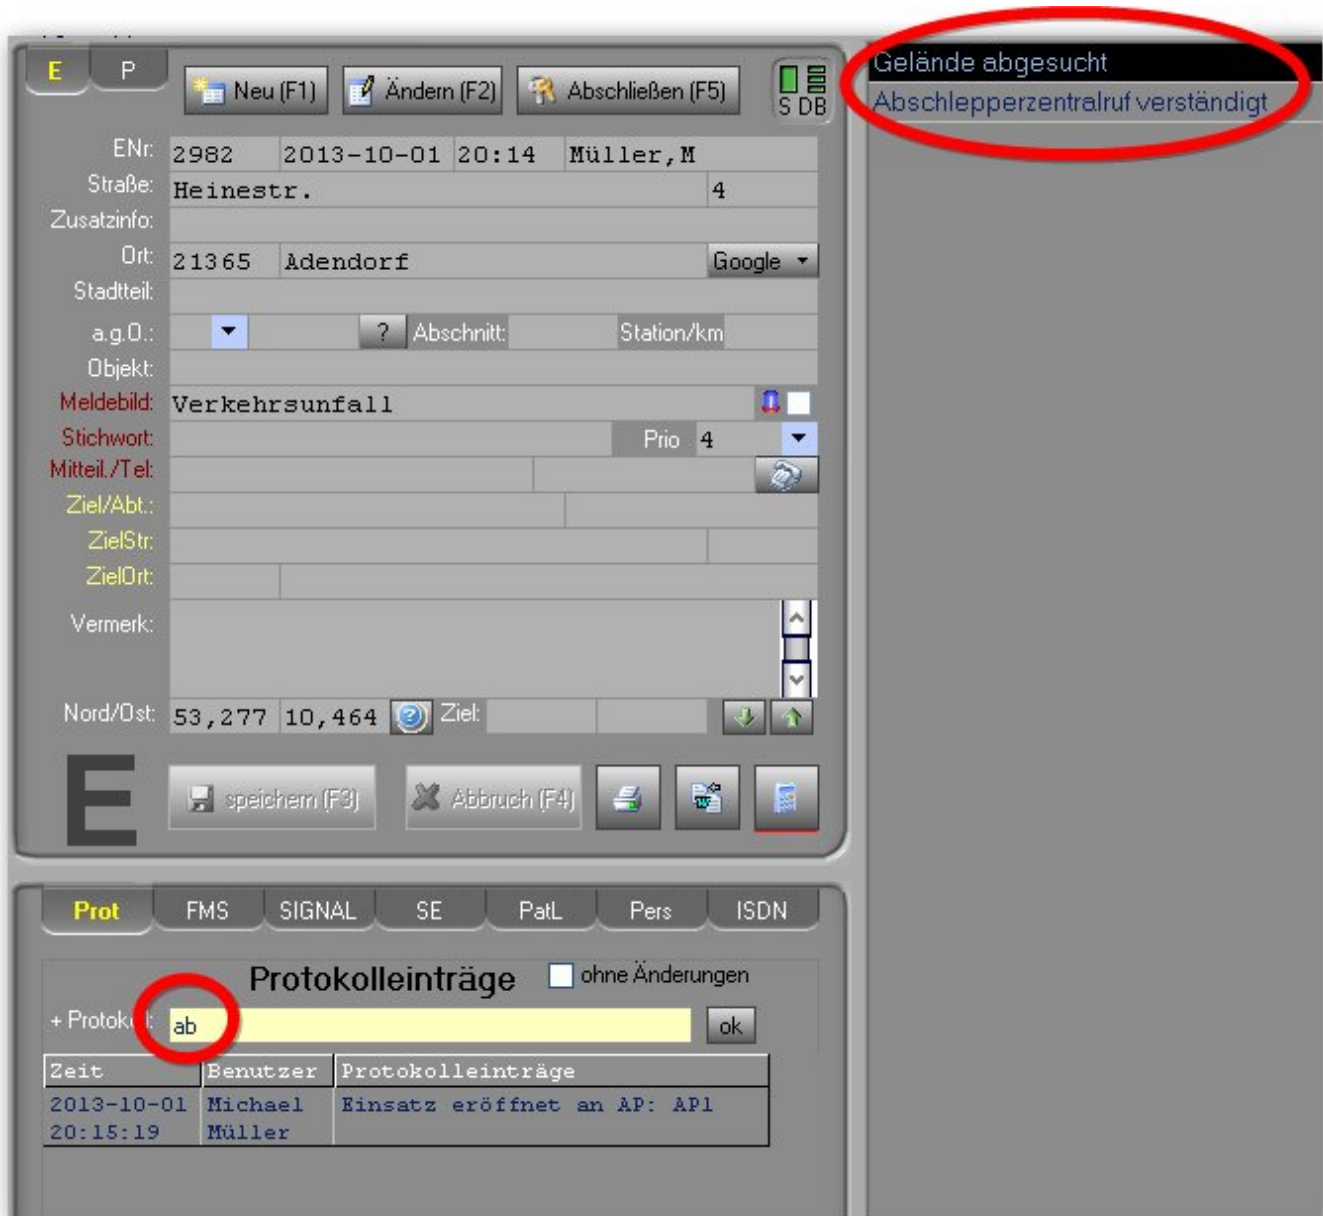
E P Neu (F1) Ändern (F2) Abschließen (F5) S DB

Gelände abgesucht
Abschlepperzentralruf verständigt

ENr: 2982 2013-10-01 20:14 Müller,M
Straße: Heinestr. 4
Zusatzinfo:
Ort: 21365 Adendorf Google
Stadtteil:
a.g.O.: ? Abschnitt: Station/km
Objekt:
Meldebild: Verkehrsunfall
Stichwort: Prio 4
Mitteil./Tel:
Ziel/Abt.:
ZielStr:
ZielOrt:
Vermerk:
Nord/Ost: 53,277 10,464 Ziel:

E speichern (F3) Abbruch (F4)

Prot FMS SIGNAL SE PatL Pers ISDN

Protokolleinträge ohne Änderungen
+ Protok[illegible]: ab ok

| Zeit | Benutzer | Protokolleinträge |
|---|---|---|
| 2013-10-01 20:15:19 | Michael Müller | Einsatz eröffnet an AP: AP1 |